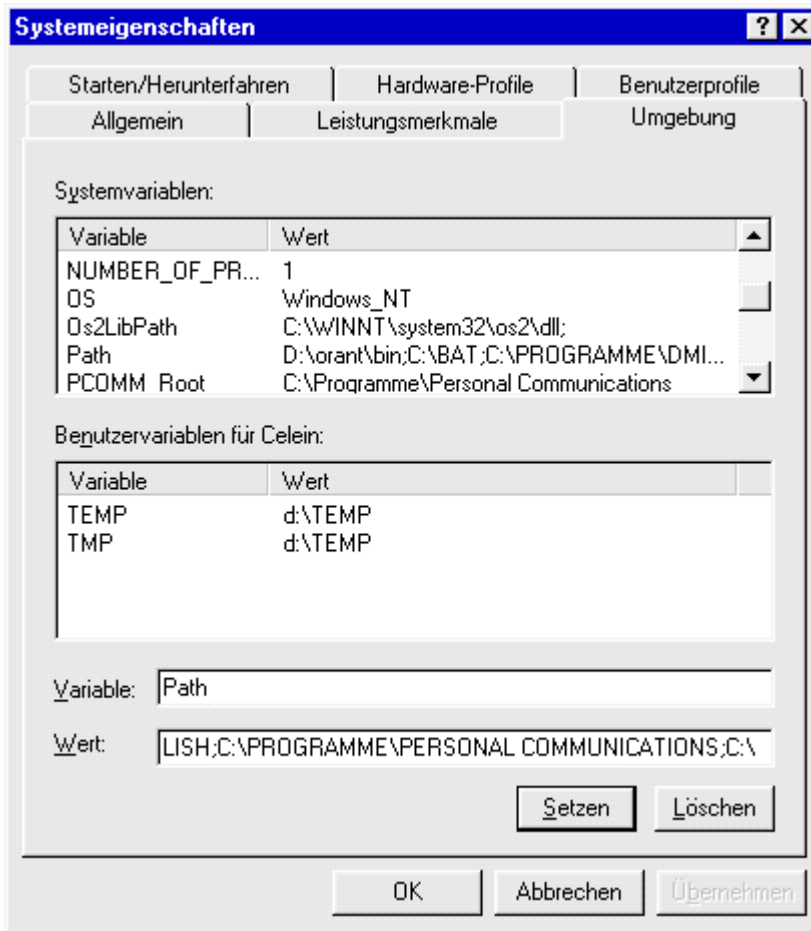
Systemeigenschaften

?

Starten/Herunterfahren | Hardware-Profile | Benutzerprofile

Allgemein | Leistungsmerkmale | Umgebung

Systemvariablen:

| Variable | Wert |
|---|---|
| NUMBER_OF_PR... | 1 |
| OS | Windows_NT |
| Os2LibPath | C:\WINNT\system32\os2\dll; |
| Path | D:\orant\bin;C:\BAT;C:\PROGRAMME\DMI... |
| PCOMM_Root | C:\Programme\Personal Communications |

Benutzervariablen für Celein:

| Variable | Wert |
|---|---|
| TEMP | d:\TEMP |
| TMP | d:\TEMP |

Variable: Path

Wert: LISH;C:\PROGRAMME\PERSONAL COMMUNICATIONS;C:\

Setzen Löschen

OK Abbrechen Übernehmen